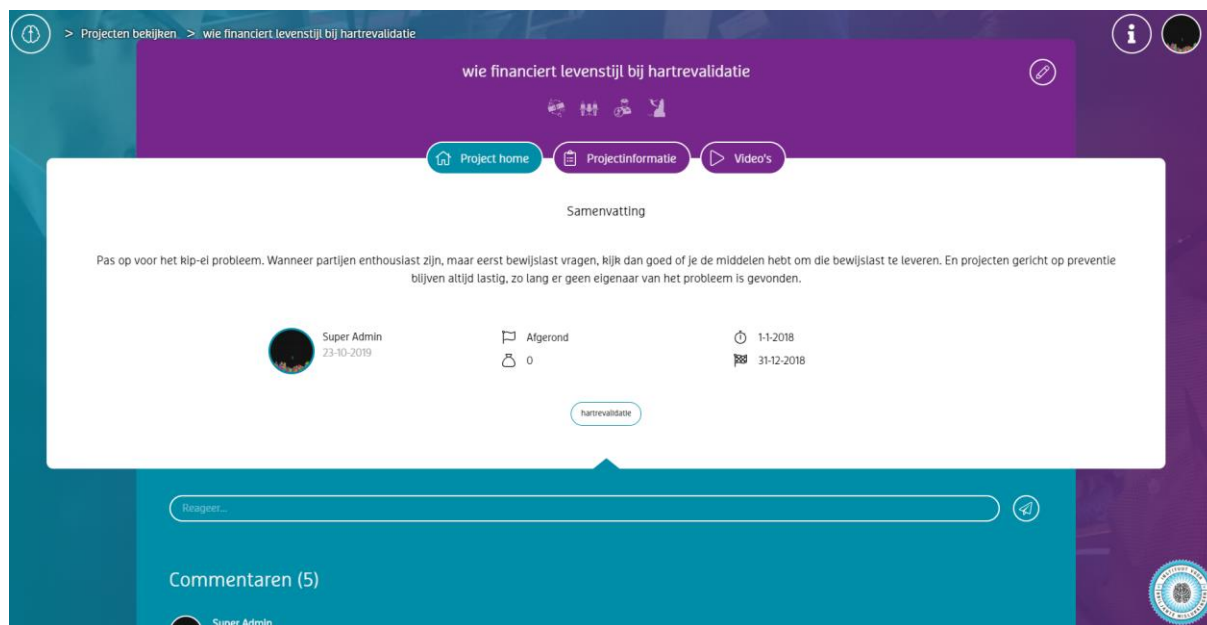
> Projecten bekijken > wie financiert levenstijl bij hartrevalidatie

wie financiert levenstijl bij hartrevalidatie

Project home
Projectinformatie
Video's

Samenvatting

Pas op voor het kip-ei probleem. Wanneer partijen enthousiast zijn, maar eerst bewijslast vragen, kijk dan goed of je de middelen hebt om die bewijslast te leveren. En projecten gericht op preventie blijven altijd lastig, zo lang er geen eigenaar van het probleem is gevonden.

Super Admin
23-10-2019

Afgerond
0

1-1-2018
31-12-2018

hartrevalidatie

Reageer...

Commentaren (5)

Super Admin